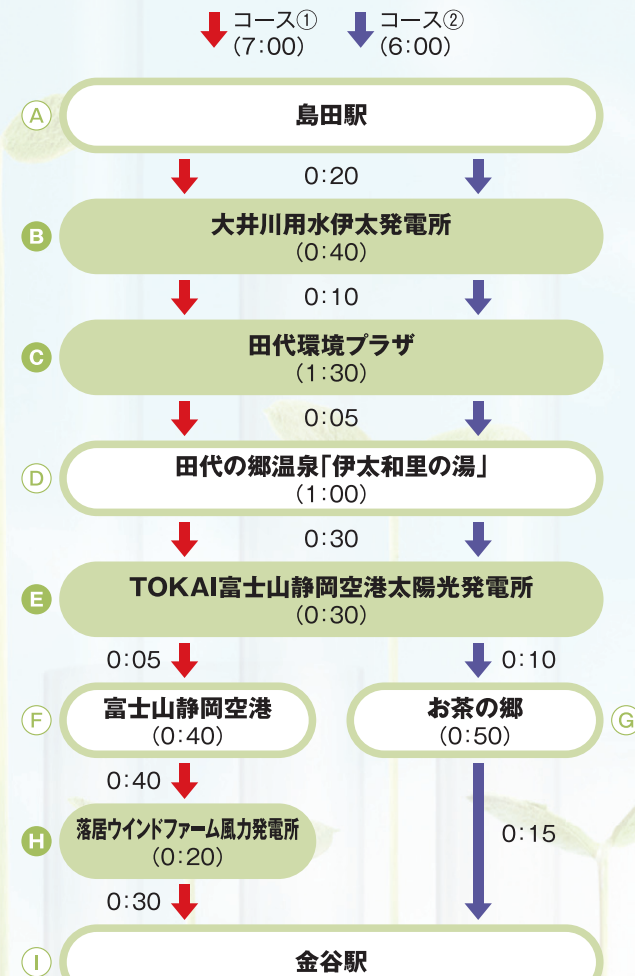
コース①
(7:00)

コース②
(6:00)

A 島田駅

0:20

B 大井川用水伊太発電所
(0:40)

0:10

C 田代環境プラザ
(1:30)

0:05

D 田代の郷温泉「伊太和里の湯」
(1:00)

0:30

E TOKAI富士山静岡空港太陽光発電所
(0:30)

0:05

0:10

F 富士山静岡空港
(0:40)

お茶の郷
(0:50) G

0:40

H 落居ウインドファーム風力発電所
(0:20)

0:15

0:30

I 金谷駅